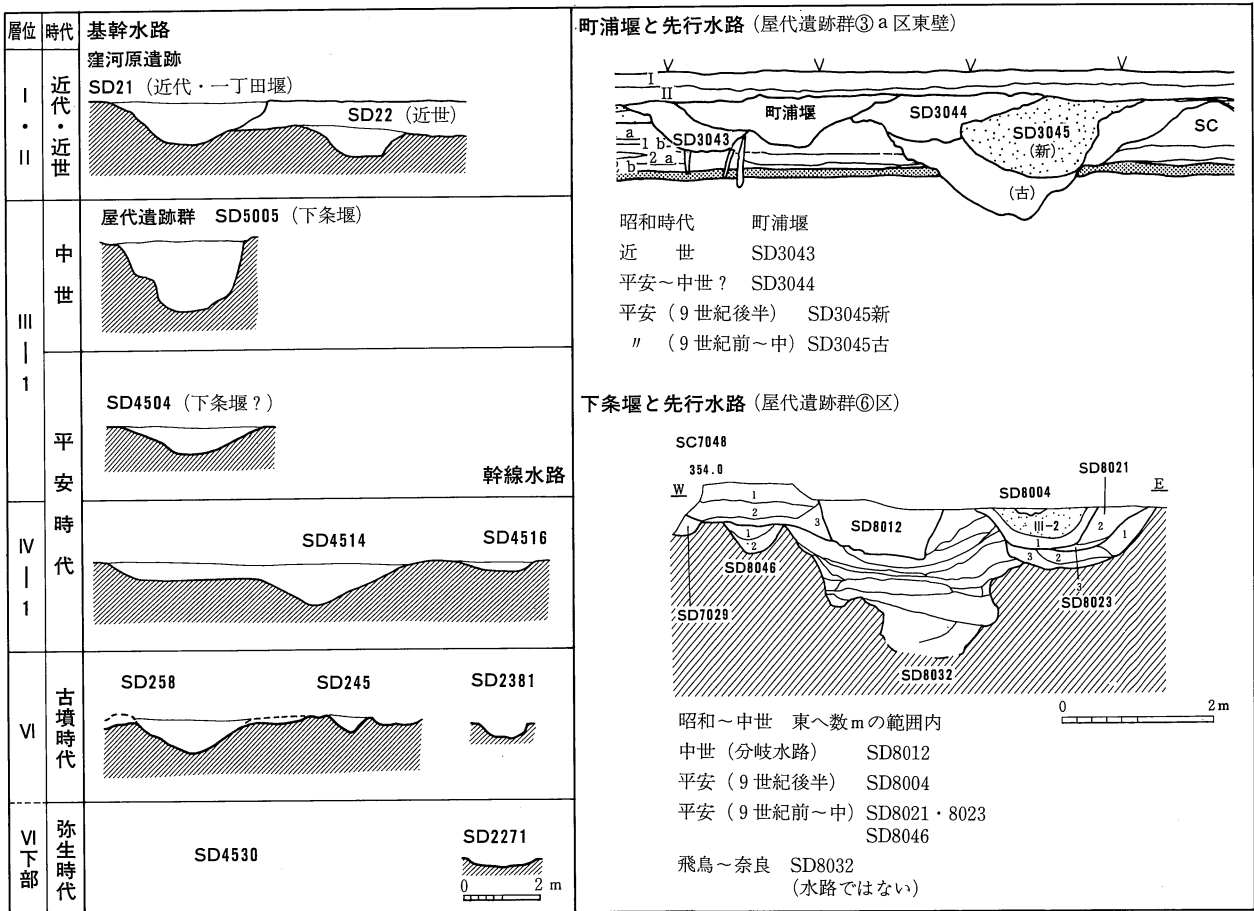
| 層位 | 時代 | 基幹水路 |
|---|---|---|
| I・II | 近代・近世 | 窪河原遺跡 SD21（近代・一丁田堰） SD22（近世） |
| III－1 | 中世 | 屋代遺跡群 SD5005（下条堰） |
| III－1 | 平安時代 | SD4504（下条堰？） 幹線水路 |
| IV－1 | 平安時代 | SD4514 SD4516 |
| VI | 古墳時代 | SD258 SD245 SD2381 |
| VI下部 | 弥生時代 | SD4530 SD2271 0 2 m |

町浦堰と先行水路（屋代遺跡群③ a 区東壁）

I II 町浦堰 SD3044 SD3045（新） SC a 1 b SD3043 b 2 a （古）

昭和時代　町浦堰
近　世　SD3043
平安～中世？　SD3044
平安（9世紀後半）　SD3045新
〃（9世紀前～中）SD3045古

下条堰と先行水路（屋代遺跡群⑥区）

SC7048 354.0 W E SD8021 SD8004 1 2 3 SD8012 III-2 2 1 1 2 3 2 1 3 SD8046 SD8023 SD7029 SD8032

0 2 m

昭和～中世　東へ数mの範囲内
中世（分岐水路）　SD8012
平安（9世紀後半）　SD8004
平安（9世紀前～中）SD8021・8023
SD8046
飛鳥～奈良　SD8032
（水路ではない）